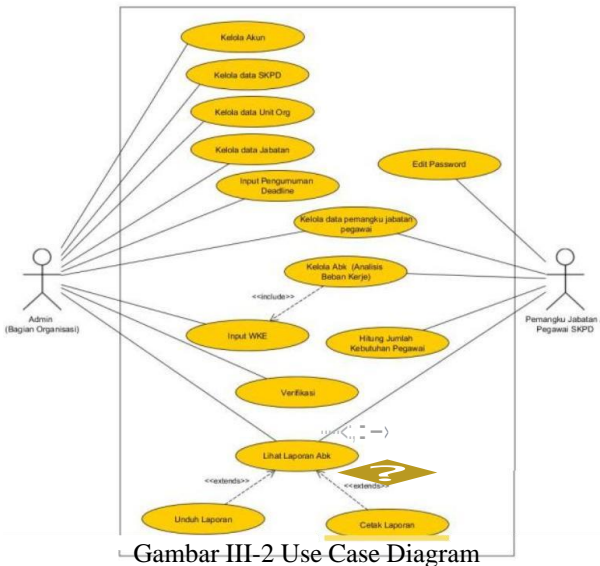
Kelola Akun

Kelola data SKPD

Kelola data Unit Org

Kelola data Jabatan

Input Pengumuman Deadline

Edit Password

Kelola data pemangku jabatan pegawai

Kelola Abk (Analisis Beban Kerje)

<<include>>

Admin (Bagian Organisasi)

Pemangku Jabatan Pegawai SKPD

Input WKE

Hitung Jumlah Kebutuhan Pegawai

Verifikasi

Lihat Laporan Abk

<<extends>>

<<extends>>

Unduh Laporan

Cetak Laporan

Gambar III-2 Use Case Diagram